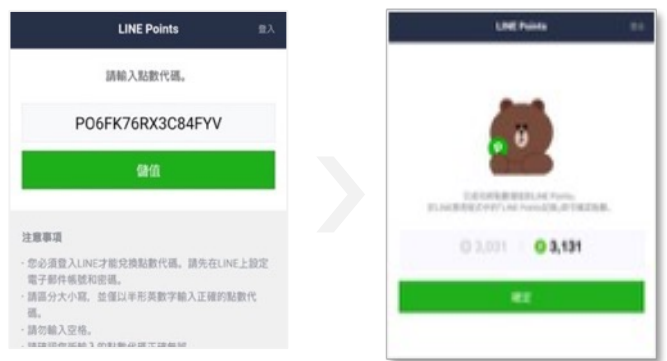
LINE Points

登入

請輸入點數代碼。

PO6FK76RX3C84FYV

儲值

注意事項

· 必須登入LINE才能兌換點數代碼。請先在LINE上設定電子郵件帳號和密碼。

· 請區分大小寫，並僅以半形英數字輸入正確的點數代碼。

· 請勿輸入空格。

· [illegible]

LINE Points

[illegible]

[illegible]

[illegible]

3,031

3,131

確定